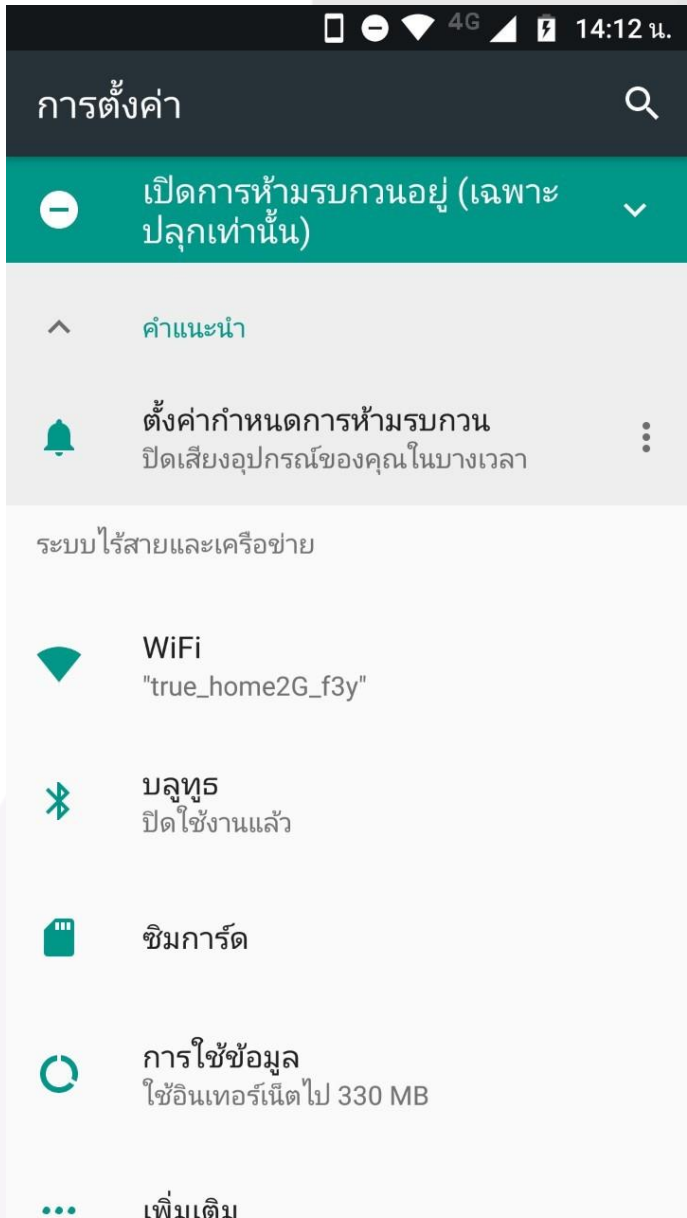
4G 14:12 น.

การตั้งค่า

เปิดการห้ามรบกวนอยู่ (เฉพาะปลุกเท่านั้น)

คำแนะนำ

ตั้งค่ากำหนดการห้ามรบกวน
ปิดเสียงอุปกรณ์ของคุณในบางเวลา

ระบบไร้สายและเครือข่าย

WiFi
"true_home2G_f3y"

บลูทูธ
ปิดใช้งานแล้ว

ซิมการ์ด

การใช้ข้อมูล
ใช้อินเทอร์เน็ตไป 330 MB

เพิ่มเติม